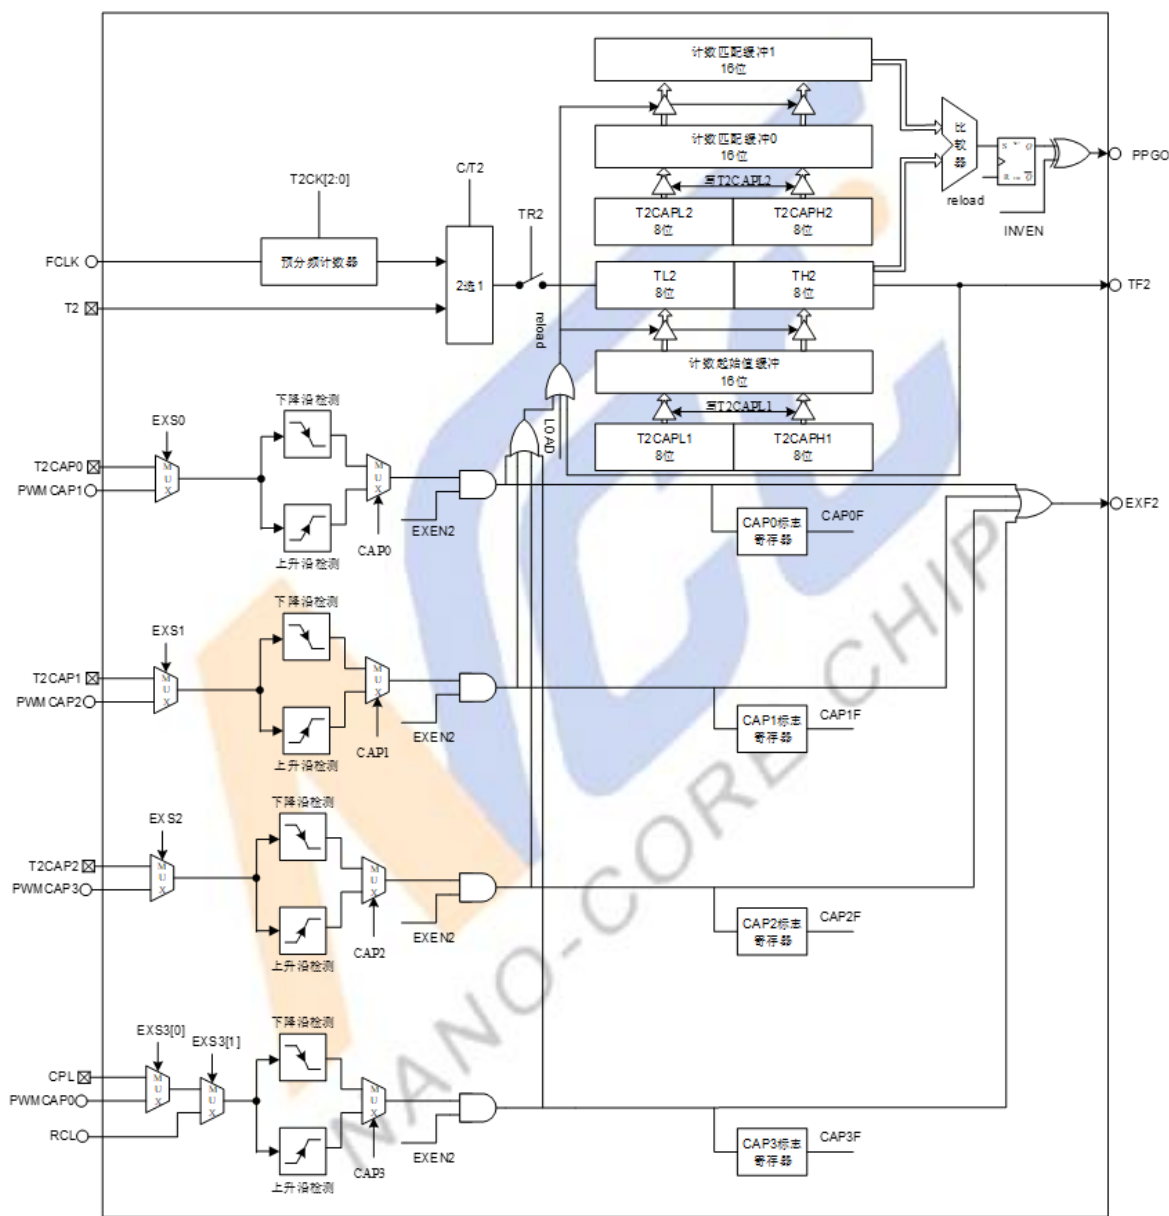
计数匹配缓冲1
16位

计数匹配缓冲0
16位

写T2CAPL2

T2CAPL2
8位

T2CAPH2
8位

比较器

reload

S Q
R Q

INVEN

PPGO

T2CK[2:0]

C/T2

TR2

FCLK

预分频计数器

2选1

T2

TL2
8位

TH2
8位

TF2

reload

计数起始值缓冲
16位

写T2CAPL1

LOAD

T2CAPL1
8位

T2CAPH1
8位

EXS0

下降沿检测

T2CAP0

PWMCAP1

MUX

MUX

EXEN2

CAP0

上升沿检测

CAP0标志寄存器

CAP0F

EXF2

EXS1

下降沿检测

T2CAP1

PWMCAP2

MUX

MUX

CAP1

EXEN2

上升沿检测

CAP1标志寄存器

CAP1F

EXS2

下降沿检测

T2CAP2

PWMCAP3

MUX

MUX

CAP2

EXEN2

上升沿检测

CAP2标志寄存器

CAP2F

EXS3[0]

EXS3[1]

下降沿检测

CPL

PWMCAP0

RCL

MUX

MUX

MUX

CAP3

EXEN2

上升沿检测

CAP3标志寄存器

CAP3F

NANO-CORE CHIP